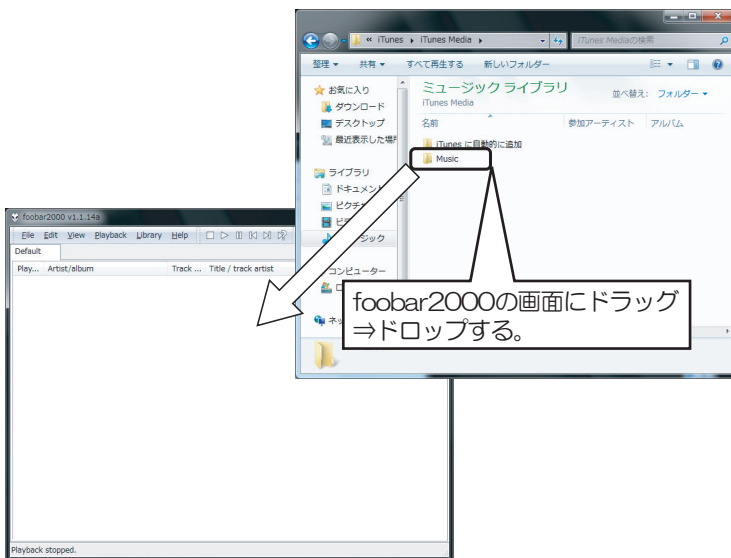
« iTunes ▸ iTunes Media ▸

iTunes Mediaの検索

整理 ▾　共有 ▾　すべて再生する　新しいフォルダー

お気に入り
ダウンロード
デスクトップ
最近表示した場所

ライブラリ
ドキュメント
ピクチャ
ビデオ
ミュージック

コンピューター
ロ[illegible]

ネッ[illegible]

ミュージック ライブラリ
iTunes Media

並べ替え： フォルダー ▾

名前　参加アーティスト　アルバム

iTunes に自動的に追加
Music

foobar2000 v1.1.14a

File　Edit　View　Playback　Library　Help

Default

Play...　Artist/album　Track ...　Title / track artist

Playback stopped.

foobar2000の画面にドラッグ⇒ドロップする。